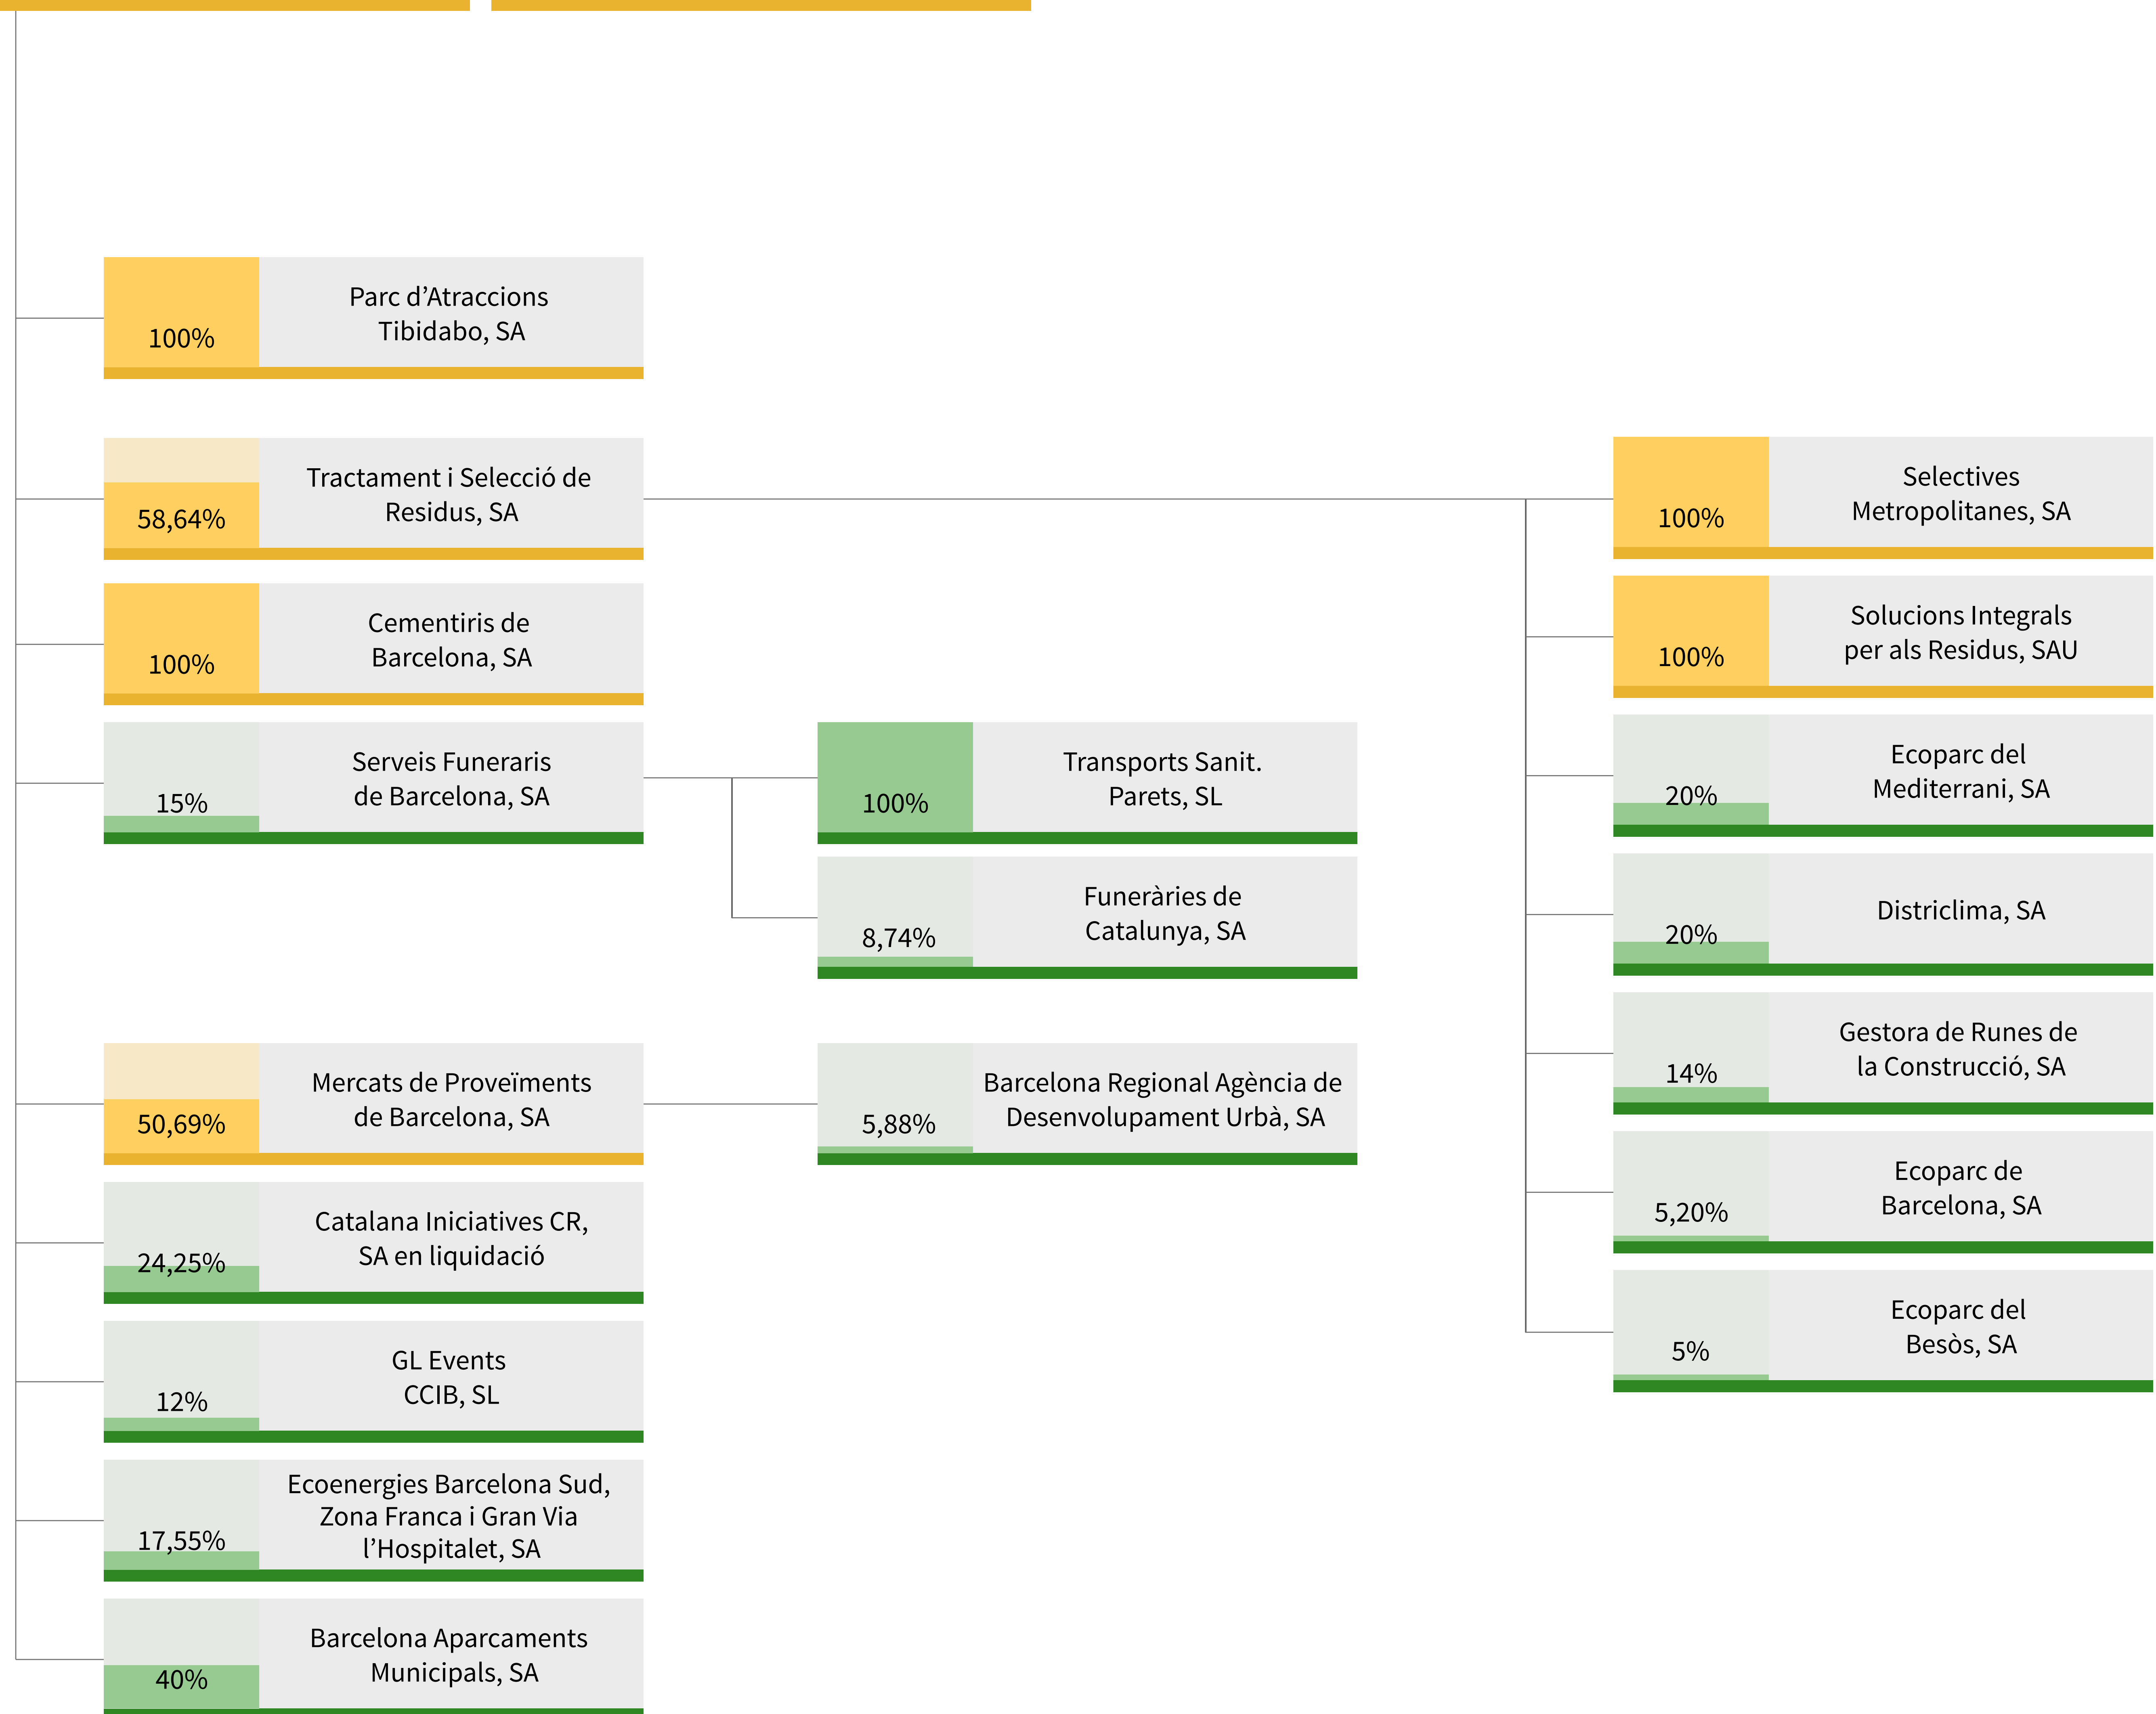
100%
Parc d’Atraccions Tibidabo, SA

58,64%
Tractament i Selecció de Residus, SA

100%
Cementiris de Barcelona, SA

15%
Serveis Funeraris de Barcelona, SA

50,69%
Mercats de Proveïments de Barcelona, SA

24,25%
Catalana Iniciatives CR, SA en liquidació

12%
GL Events CCIB, SL

17,55%
Ecoenergies Barcelona Sud, Zona Franca i Gran Via l’Hospitalet, SA

40%
Barcelona Aparcaments Municipals, SA

100%
Transports Sanit. Parets, SL

8,74%
Funeràries de Catalunya, SA

5,88%
Barcelona Regional Agència de Desenvolupament Urbà, SA

100%
Selectives Metropolitanes, SA

100%
Solucions Integrals per als Residus, SAU

20%
Ecoparc del Mediterrani, SA

20%
Districlima, SA

14%
Gestora de Runes de la Construcció, SA

5,20%
Ecoparc de Barcelona, SA

5%
Ecoparc del Besòs, SA